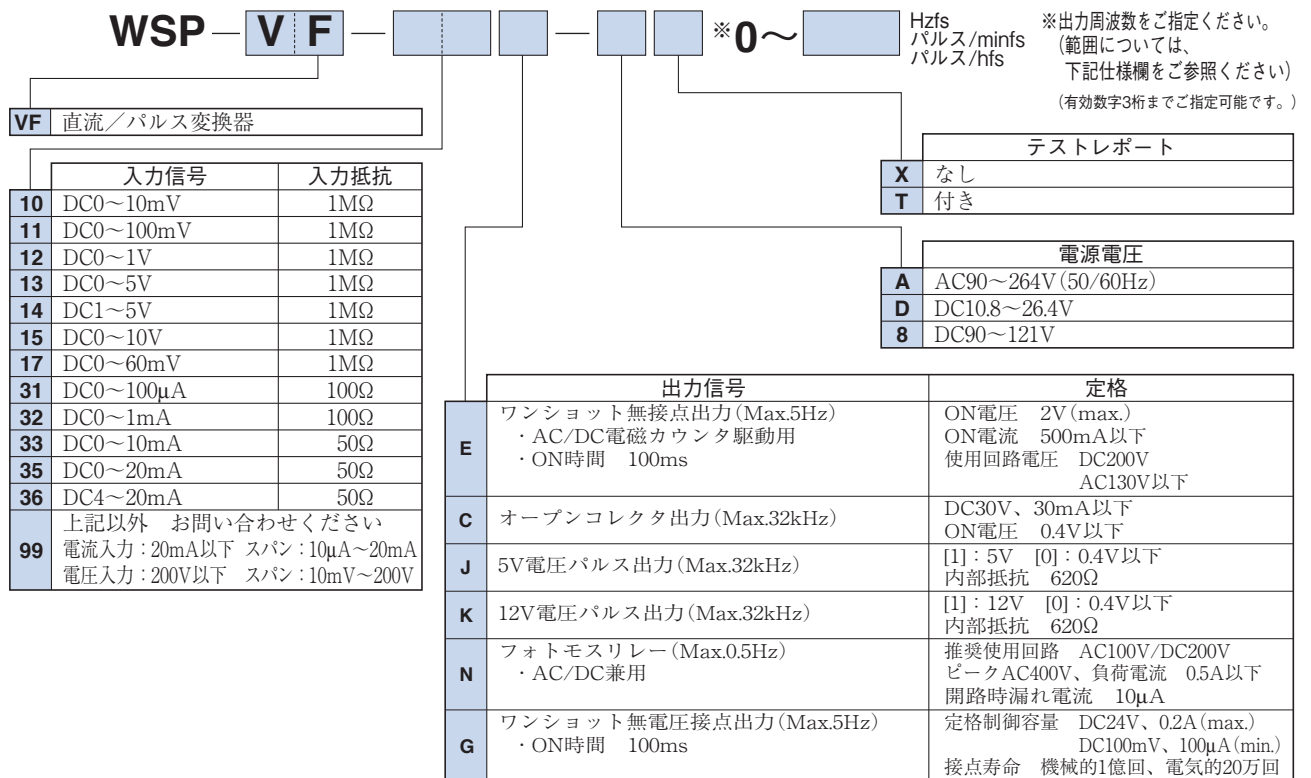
WSP－V F－□□－□□※0～□ Hzfs パルス/minfs パルス/hfs

※出力周波数をご指定ください。（範囲については、下記仕様欄をご参照ください）

（有効数字3桁までご指定可能です。）

| VF | 直流／パルス変換器 |
|---|---|

| | 入力信号 | 入力抵抗 |
|---|---|---|
| 10 | DC0～10mV | 1MΩ |
| 11 | DC0～100mV | 1MΩ |
| 12 | DC0～1V | 1MΩ |
| 13 | DC0～5V | 1MΩ |
| 14 | DC1～5V | 1MΩ |
| 15 | DC0～10V | 1MΩ |
| 17 | DC0～60mV | 1MΩ |
| 31 | DC0～100μA | 100Ω |
| 32 | DC0～1mA | 100Ω |
| 33 | DC0～10mA | 50Ω |
| 35 | DC0～20mA | 50Ω |
| 36 | DC4～20mA | 50Ω |
| 99 | 上記以外 お問い合わせください 電流入力：20mA以下 スパン：10μA～20mA 電圧入力：200V以下 スパン：10mV～200V | |

| | テストレポート |
|---|---|
| X | なし |
| T | 付き |

| | 電源電圧 |
|---|---|
| A | AC90～264V(50/60Hz) |
| D | DC10.8～26.4V |
| 8 | DC90～121V |

| | 出力信号 | 定格 |
|---|---|---|
| E | ワンショット無接点出力(Max.5Hz) ・AC/DC電磁カウンタ駆動用 ・ON時間 100ms | ON電圧 2V(max.) ON電流 500mA以下 使用回路電圧 DC200V AC130V以下 |
| C | オープンコレクタ出力(Max.32kHz) | DC30V、30mA以下 ON電圧 0.4V以下 |
| J | 5V電圧パルス出力(Max.32kHz) | [1]：5V [0]：0.4V以下 内部抵抗 620Ω |
| K | 12V電圧パルス出力(Max.32kHz) | [1]：12V [0]：0.4V以下 内部抵抗 620Ω |
| N | フォトモスリレー(Max.0.5Hz) ・AC/DC兼用 | 推奨使用回路 AC100V/DC200V ピークAC400V、負荷電流 0.5A以下 開路時漏れ電流 10μA |
| G | ワンショット無電圧接点出力(Max.5Hz) ・ON時間 100ms | 定格制御容量 DC24V、0.2A(max.) DC100mV、100μA(min.) 接点寿命 機械的1億回、電気的20万回 |